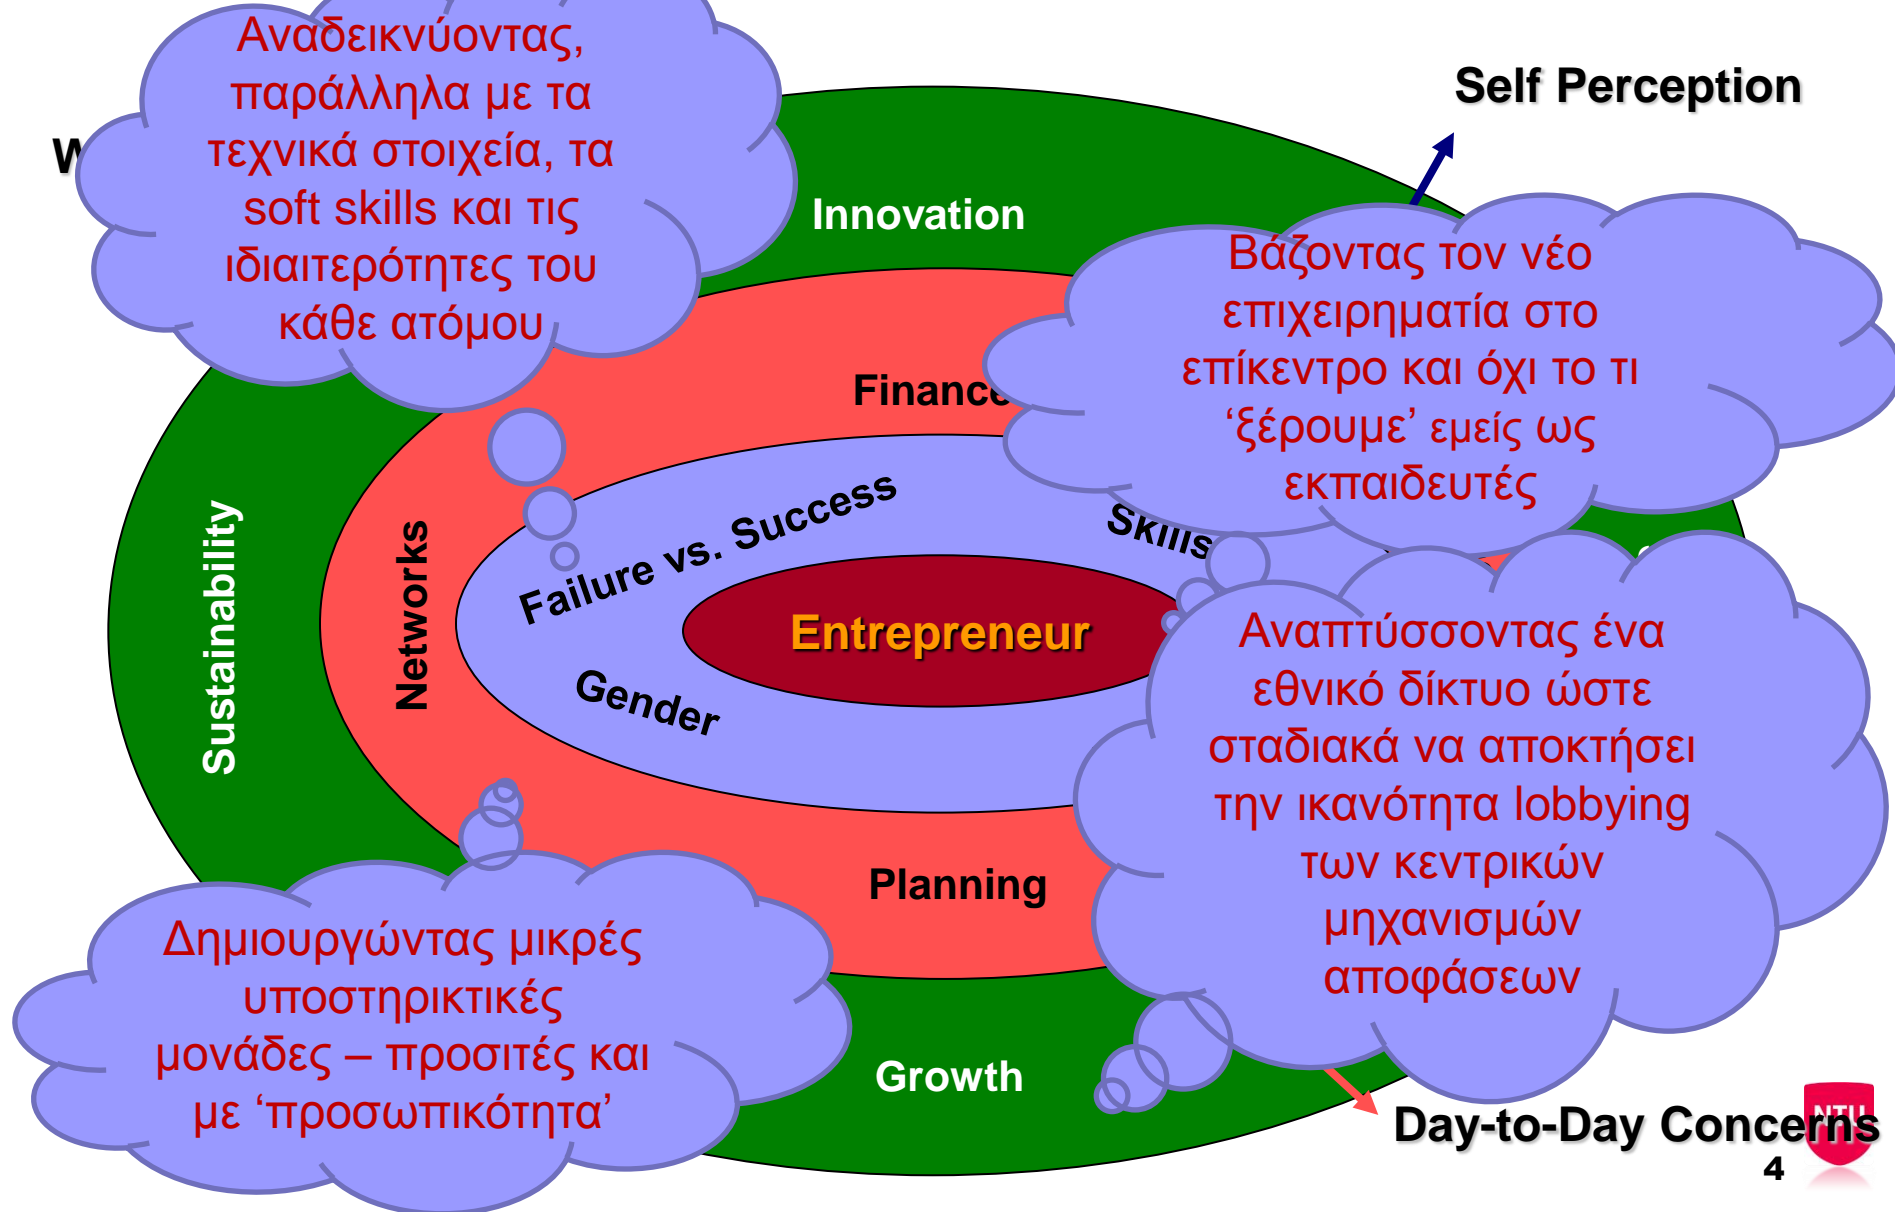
Αναδεικνύοντας, παράλληλα με τα τεχνικά στοιχεία, τα soft skills και τις ιδιαιτερότητες του κάθε ατόμου

W

Self Perception

Innovation

Βάζοντας τον νέο επιχειρηματία στο επίκεντρο και όχι το τι ‘ξέρουμε’ εμείς ως εκπαιδευτές

Financ

Sustainability

Networks

Failure vs. Success

Skills

Entrepreneur

Gender

Αναπτύσσοντας ένα εθνικό δίκτυο ώστε σταδιακά να αποκτήσει την ικανότητα lobbying των κεντρικών μηχανισμών αποφάσεων

Planning

Δημιουργώντας μικρές υποστηρικτικές μονάδες – προσιτές και με ‘προσωπικότητα’

Growth

Day-to-Day Concerns

NTU

4